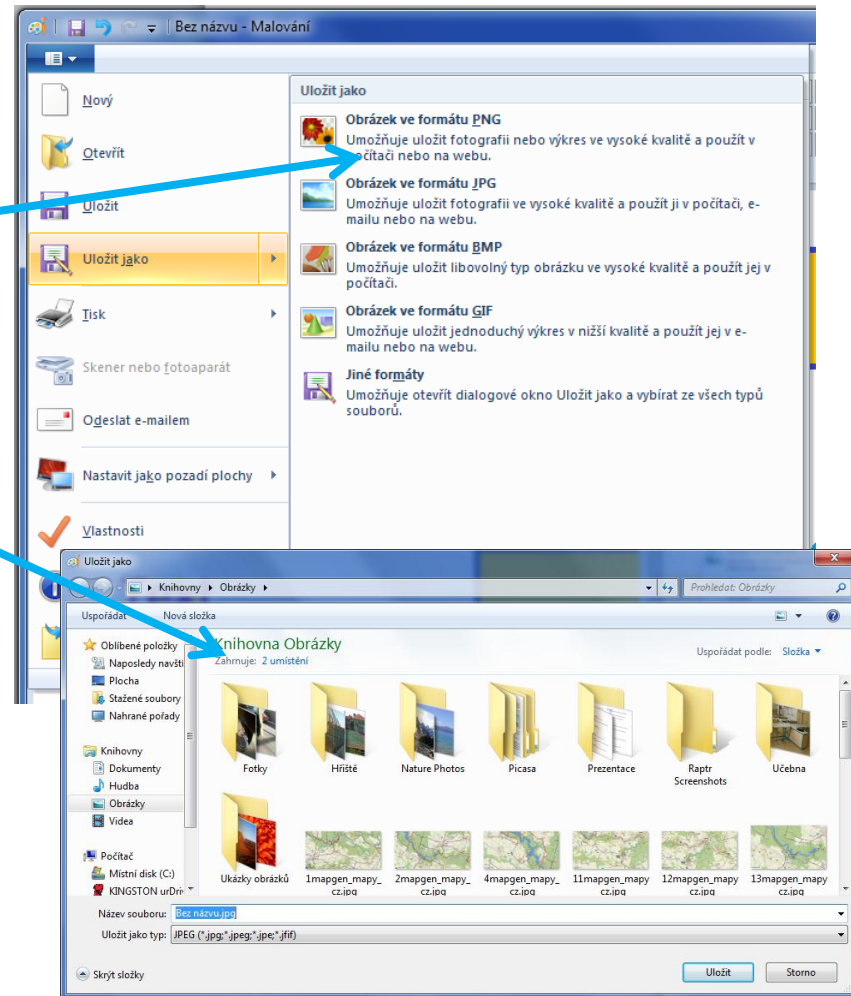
Bez názvu - Malování

Nový

Otevřít

Uložit

Uložit jako

Tisk

Skener nebo fotoaparát

Odeslat e-mailem

Nastavit jako pozadí plochy

Vlastnosti

Uložit jako

Obrázek ve formátu PNG
Umožňuje uložit fotografii nebo výkres ve vysoké kvalitě a použít v počítači nebo na webu.

Obrázek ve formátu JPG
Umožňuje uložit fotografii ve vysoké kvalitě a použít ji v počítači, e-mailu nebo na webu.

Obrázek ve formátu BMP
Umožňuje uložit libovolný typ obrázku ve vysoké kvalitě a použít jej v počítači.

Obrázek ve formátu GIF
Umožňuje uložit jednoduchý výkres v nižší kvalitě a použít jej v e-mailu nebo na webu.

Jiné formáty
Umožňuje otevřít dialogové okno Uložit jako a vybírat ze všech typů souborů.

Uložit jako

Knihovny ▸ Obrázky ▸

Prohledat: Obrázky

Uspořádat ▾ Nová složka

Oblíbené položky
Naposledy navští
Plocha
Stažené soubory
Nahrané pořady

Knihovny
Dokumenty
Hudba
Obrázky
Videa

Počítač
Místní disk (C:)
KINGSTON urDri

Knihovna Obrázky
Zahrnuje: 2 umístění

Uspořádat podle: Složka ▾

Fotky
Hřiště
Nature Photos
Picasa
Prezentace
Raptr Screenshots
Učebna
Ukázky obrázků
1mapgen_mapy_cz.jpg
2mapgen_mapy_cz.jpg
4mapgen_mapy_cz.jpg
11mapgen_mapy_cz.jpg
12mapgen_mapy_cz.jpg
13mapgen_mapy_cz.jpg

Název souboru: Bez názvu.jpg

Uložit jako typ: JPEG (*.jpg;*.jpeg;*.jpe;*.jfif)

Skrýt složky

Uložit

Storno